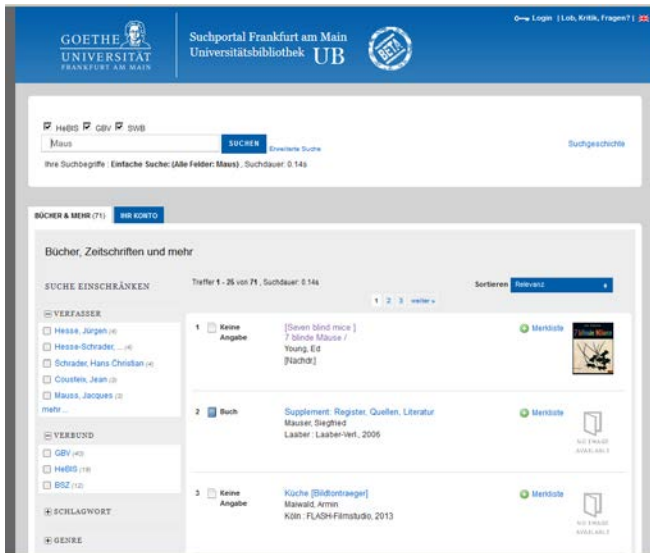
GOETHE UNIVERSITÄT FRANKFURT AM MAIN

Suchportal Frankfurt am Main
Universitätsbibliothek UB

BETA

Login | Lob, Kritik, Fragen? |

HeBIS GBV SWB

Maus

SUCHEN

Erweiterte Suche

Suchgeschichte

Ihre Suchbegriffe : Einfache Suche: (Alle Felder: Maus) , Suchdauer: 0.14s

BÜCHER & MEHR (71)

IHR KONTO

Bücher, Zeitschriften und mehr

SUCHE EINSCHRÄNKEN

VERFASSER

Hesse, Jürgen (4)

Hesse-Schrader, ... (4)

Schrader, Hans Christian (4)

Cousteix, Jean (3)

Mauss, Jacques (3)

mehr...

VERBUND

GBV (43)

HeBIS (19)

BSZ (12)

SCHLAGWORT

GENRE

Treffer 1 - 25 von 71 , Suchdauer: 0.14s

Sortieren Relevanz

1 2 3 weiter »

1 Keine Angabe

[Seven blind mice.]
7 blinde Mäuse /
Young, Ed
[Nachdr.]

Merkliste

2 Buch

Supplement: Register, Quellen, Literatur
Mauser, Siegfried
Laaber : Laaber-Verl., 2006

Merkliste

NO IMAGE AVAILABLE

3 Keine Angabe

Küche [Bildtonträger]
Maiwald, Armin
Köln : FLASH-Filmstudio, 2013

Merkliste

NO IMAGE AVAILABLE